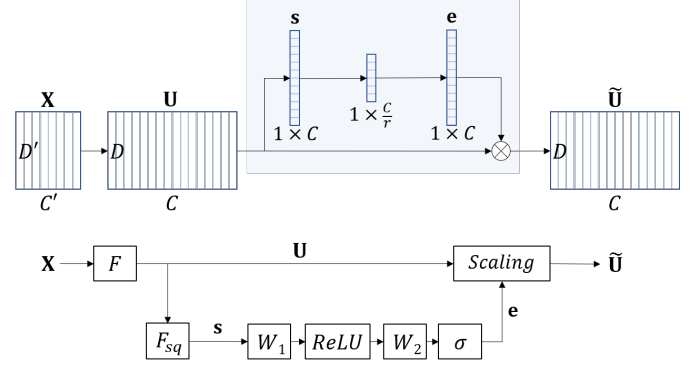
$\mathbf{s}$

$\mathbf{e}$

$1 \times C$

$1 \times \frac{C}{r}$

$1 \times C$

$\mathbf{X}$

$D'$

$C'$

$\mathbf{U}$

$D$

$C$

$\widetilde{\mathbf{U}}$

$D$

$C$

$\mathbf{X}$

$F$

$\mathbf{U}$

$Scaling$

$\widetilde{\mathbf{U}}$

$F_{sq}$

$\mathbf{s}$

$W_1$

$ReLU$

$W_2$

$\sigma$

$\mathbf{e}$